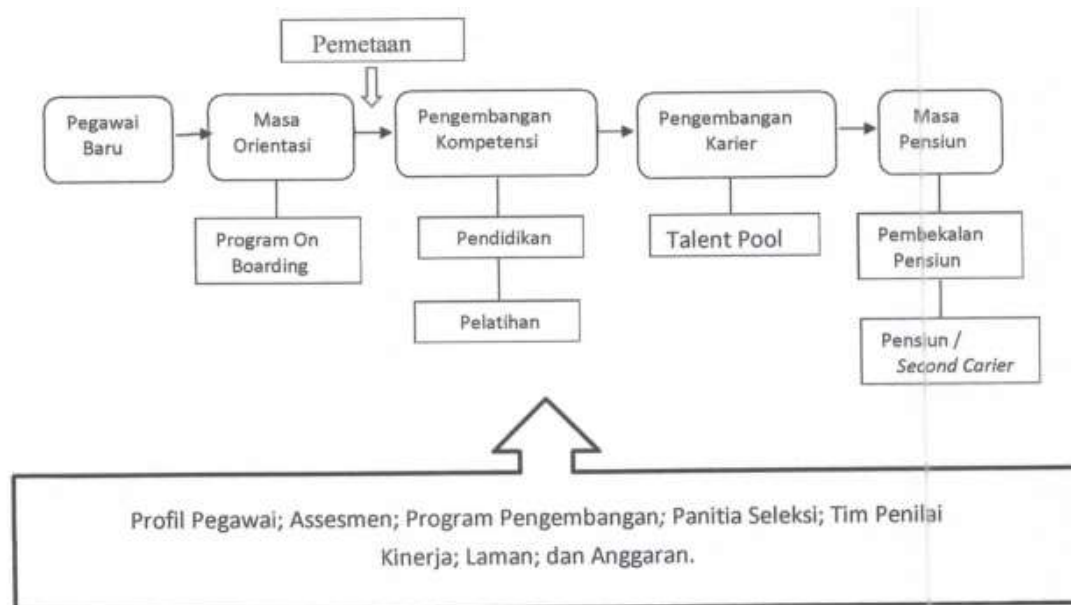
Pemetaan

Pegawai Baru

Masa Orientasi

Pengembangan Kompetensi

Pengembangan Karier

Masa Pensiun

Program On Boarding

Pendidikan

Pelatihan

Talent Pool

Pembekalan Pensiun

Pensiun / *Second Carier*

Profil Pegawai; Assesmen; Program Pengembangan; Panitia Seleksi; Tim Penilai Kinerja; Laman; dan Anggaran.